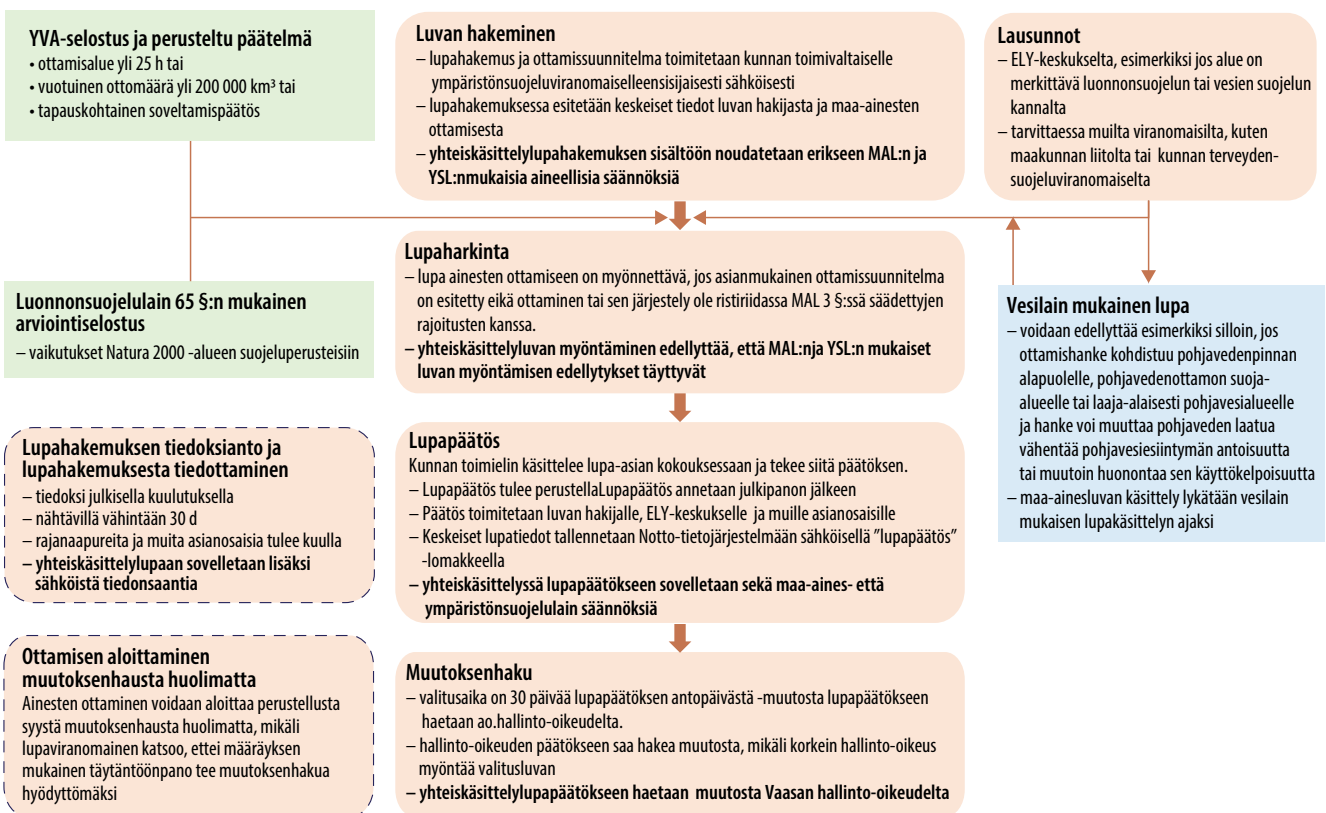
YVA-selostus ja perusteltu päätelmä
• ottamisalue yli 25 h tai
• vuotuinen ottomäärä yli 200 000 km³ tai
• tapauskohtainen soveltamispäätös

Luvan hakeminen
– lupahakemus ja ottamissuunnitelma toimitetaan kunnan toimivaltaiselle ympäristönsuojeluviranomaiselleensisijaisesti sähköisesti
– lupahakemuksessa esitetään keskeiset tiedot luvan hakijasta ja maa-ainesten ottamisesta
– yhteiskäsittelylupahakemuksen sisältöön noudatetaan erikseen MAL:n ja YSL:nmukaisia aineellisia säännöksiä

Lausunnot
– ELY-keskukselta, esimerkiksi jos alue on merkittävä luonnonsuojelun tai vesien suojelun kannalta
– tarvittaessa muilta viranomaisilta, kuten maakunnan liitolta tai kunnan terveydensuojeluviranomaiselta

Lupaharkinta
– lupa ainesten ottamiseen on myönnettävä, jos asianmukainen ottamissuunnitelma on esitetty eikä ottaminen tai sen järjestely ole ristiriidassa MAL 3 §:ssä säädettyjen rajoitusten kanssa.
– yhteiskäsittelyluvan myöntäminen edellyttää, että MAL:nja YSL:n mukaiset luvan myöntämisen edellytykset täyttyvät

Luonnonsuojelulain 65 §:n mukainen arviointiselostus
– vaikutukset Natura 2000 -alueen suojeluperusteisiin

Vesilain mukainen lupa
– voidaan edellyttää esimerkiksi silloin, jos ottamishanke kohdistuu pohjavedenpinnan alapuolelle, pohjavedenottamon suoja-alueelle tai laaja-alaisesti pohjavesialueelle ja hanke voi muuttaa pohjaveden laatua vähentää pohjavesiesiintymän antoisuutta tai muutoin huonontaa sen käyttökelpoisuutta
– maa-ainesluvan käsittely lykätään vesilain mukaisen lupakäsittelyn ajaksi

Lupahakemuksen tiedoksianto ja lupahakemuksesta tiedottaminen
– tiedoksi julkisella kuulutuksella
– nähtävillä vähintään 30 d
– rajanaapureita ja muita asianosaisia tulee kuulla
– yhteiskäsittelylupaan sovelletaan lisäksi sähköistä tiedonsaantia

Lupapäätös
Kunnan toimielin käsittelee lupa-asian kokouksessaan ja tekee siitä päätöksen.
– Lupapäätös tulee perustellaLupapäätös annetaan julkipanon jälkeen
– Päätös toimitetaan luvan hakijalle, ELY-keskukselle ja muille asianosaisille
– Keskeiset lupatiedot tallennetaan Notto-tietojärjestelmään sähköisellä "lupapäätös" -lomakkeella
– yhteiskäsittelyssä lupapäätökseen sovelletaan sekä maa-aines- että ympäristönsuojelulain säännöksiä

Ottamisen aloittaminen muutoksenhausta huolimatta
Ainesten ottaminen voidaan aloittaa perustellusta syystä muutoksenhausta huolimatta, mikäli lupaviranomainen katsoo, ettei määräyksen mukainen täytäntöönpano tee muutoksenhakua hyödyttömäksi

Muutoksenhaku
– valitusaika on 30 päivää lupapäätöksen antopäivästä -muutosta lupapäätökseen haetaan ao.hallinto-oikeudelta.
– hallinto-oikeuden päätökseen saa hakea muutosta, mikäli korkein hallinto-oikeus myöntää valitusluvan
– yhteiskäsittelylupapäätökseen haetaan muutosta Vaasan hallinto-oikeudelta